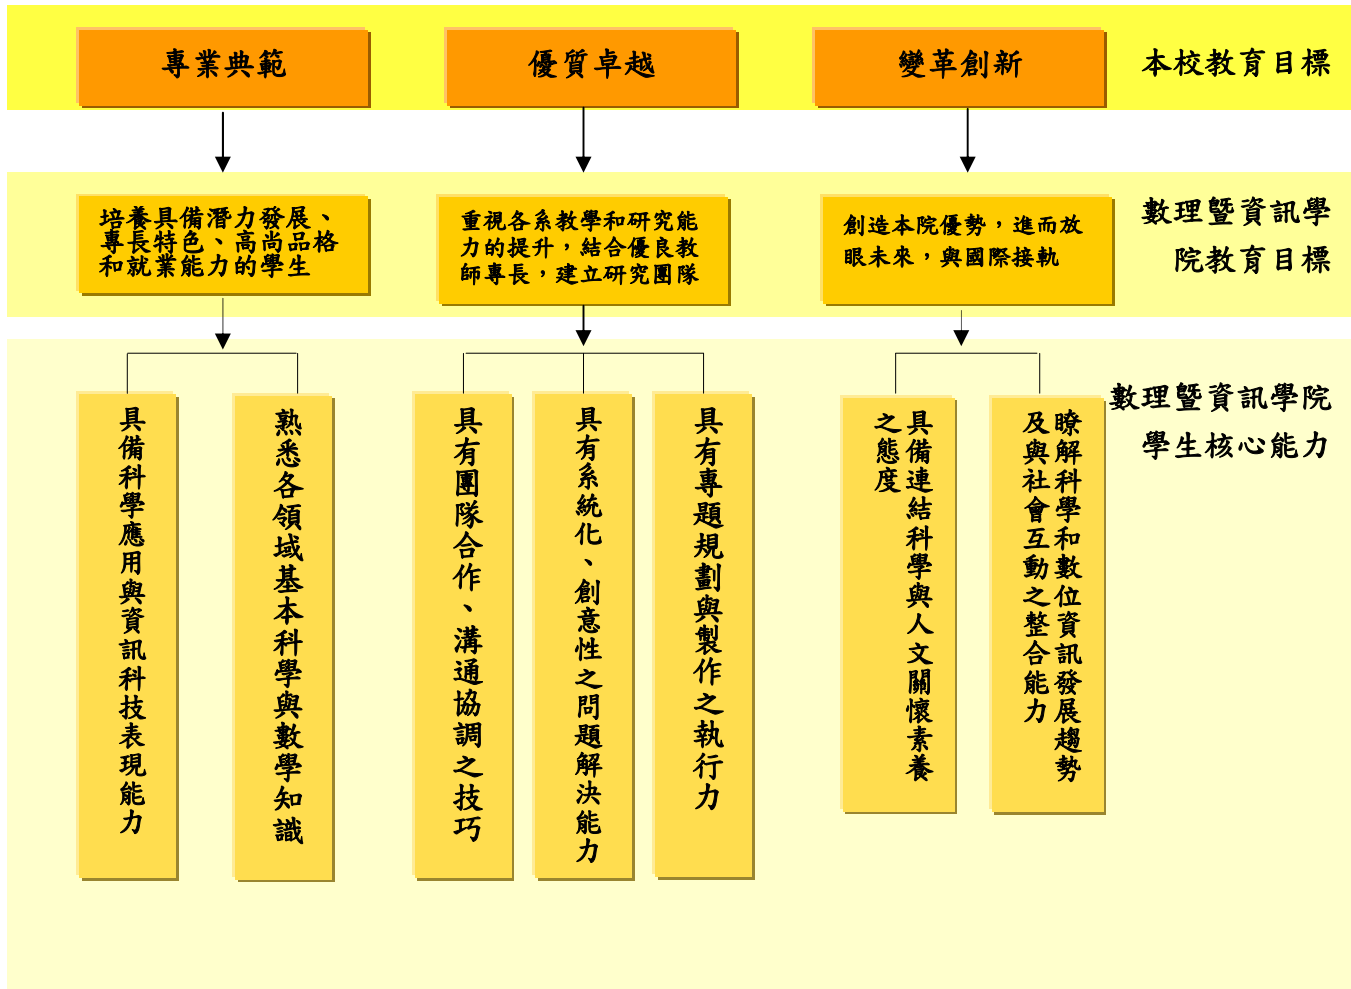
專業典範

優質卓越

變革創新

本校教育目標

培養具備潛力發展、專長特色、高尚品格和就業能力的學生

重視各系教學和研究能力的提升，結合優良教師專長，建立研究團隊

創造本院優勢，進而放眼未來，與國際接軌

數理暨資訊學院教育目標

具備科學應用與資訊科技表現能力

熟悉各領域基本科學與數學知識

具有團隊合作、溝通協調之技巧

具有系統化、創意性之問題解決能力

具有專題規劃與製作之執行力

具備連結科學與人文關懷素養之態度

瞭解科學和數位資訊發展趨勢及與社會互動之整合能力

數理暨資訊學院學生核心能力